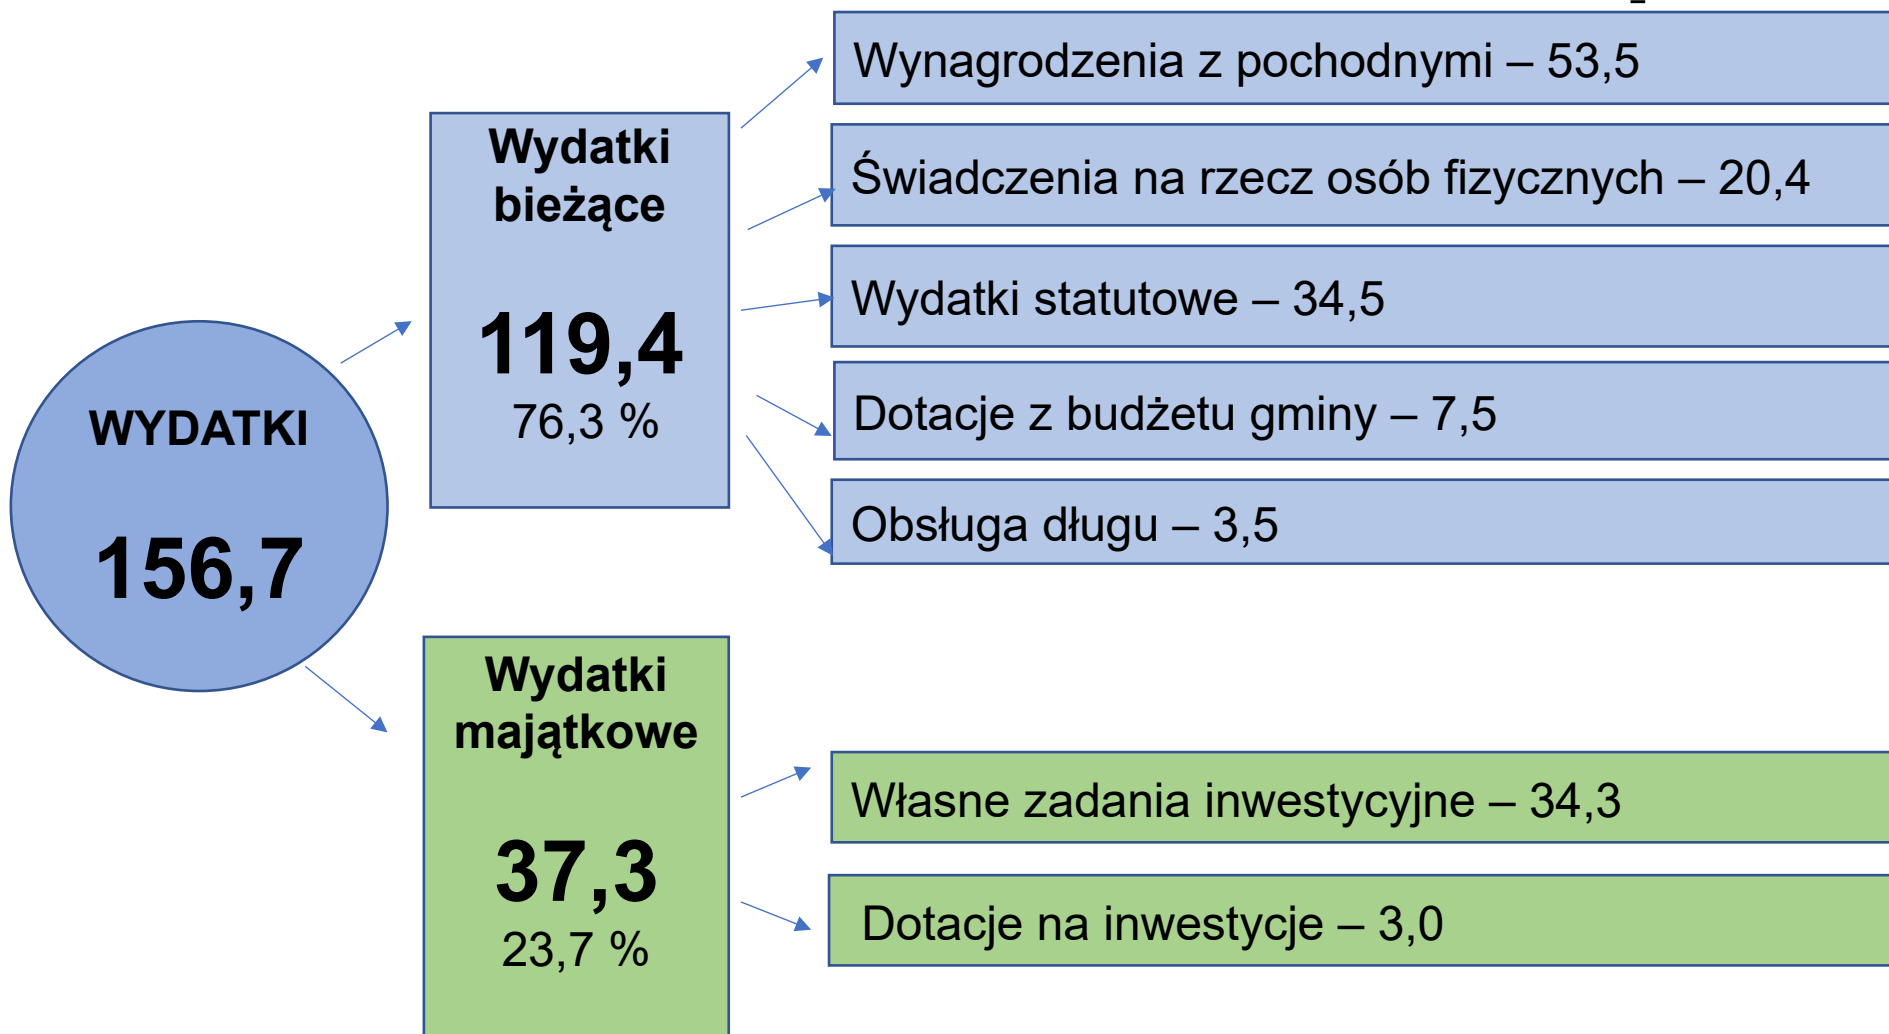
WYDATKI

156,7

Wydatki bieżące

119,4

76,3 %

Wynagrodzenia z pochodnymi – 53,5

Świadczenia na rzecz osób fizycznych – 20,4

Wydatki statutowe – 34,5

Dotacje z budżetu gminy – 7,5

Obsługa długu – 3,5

Wydatki majątkowe

37,3

23,7 %

Własne zadania inwestycyjne – 34,3

Dotacje na inwestycje – 3,0